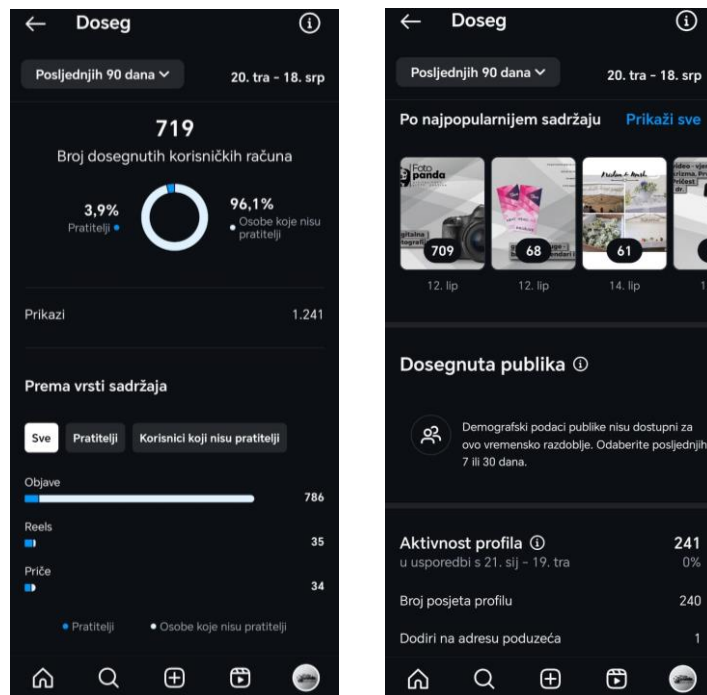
← Doseg

Posljednjih 90 dana ⌄ 20. tra - 18. srp

719
Broj dosegnutih korisničkih računa

3,9%
Pratitelji

96,1%
Osobe koje nisu pratitelji

Prikazi 1.241

Prema vrsti sadržaja

Sve Pratitelji Korisnici koji nisu pratitelji

Objave 786
Reels 35
Priče 34

Pratitelji Osobe koje nisu pratitelji

← Doseg

Posljednjih 90 dana ⌄ 20. tra - 18. srp

Po najpopularnijem sadržaju Prikaži sve

Foto panda
709 12. lip
68 12. lip
61 14. lip
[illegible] 1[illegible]

Dosegnuta publika

Demografski podaci publike nisu dostupni za ovo vremensko razdoblje. Odaberite posljednjih 7 ili 30 dana.

Aktivnost profila 241
u usporedbi s 21. sij - 19. tra 0%

Broj posjeta profilu 240

Dodiri na adresu poduzeća 1